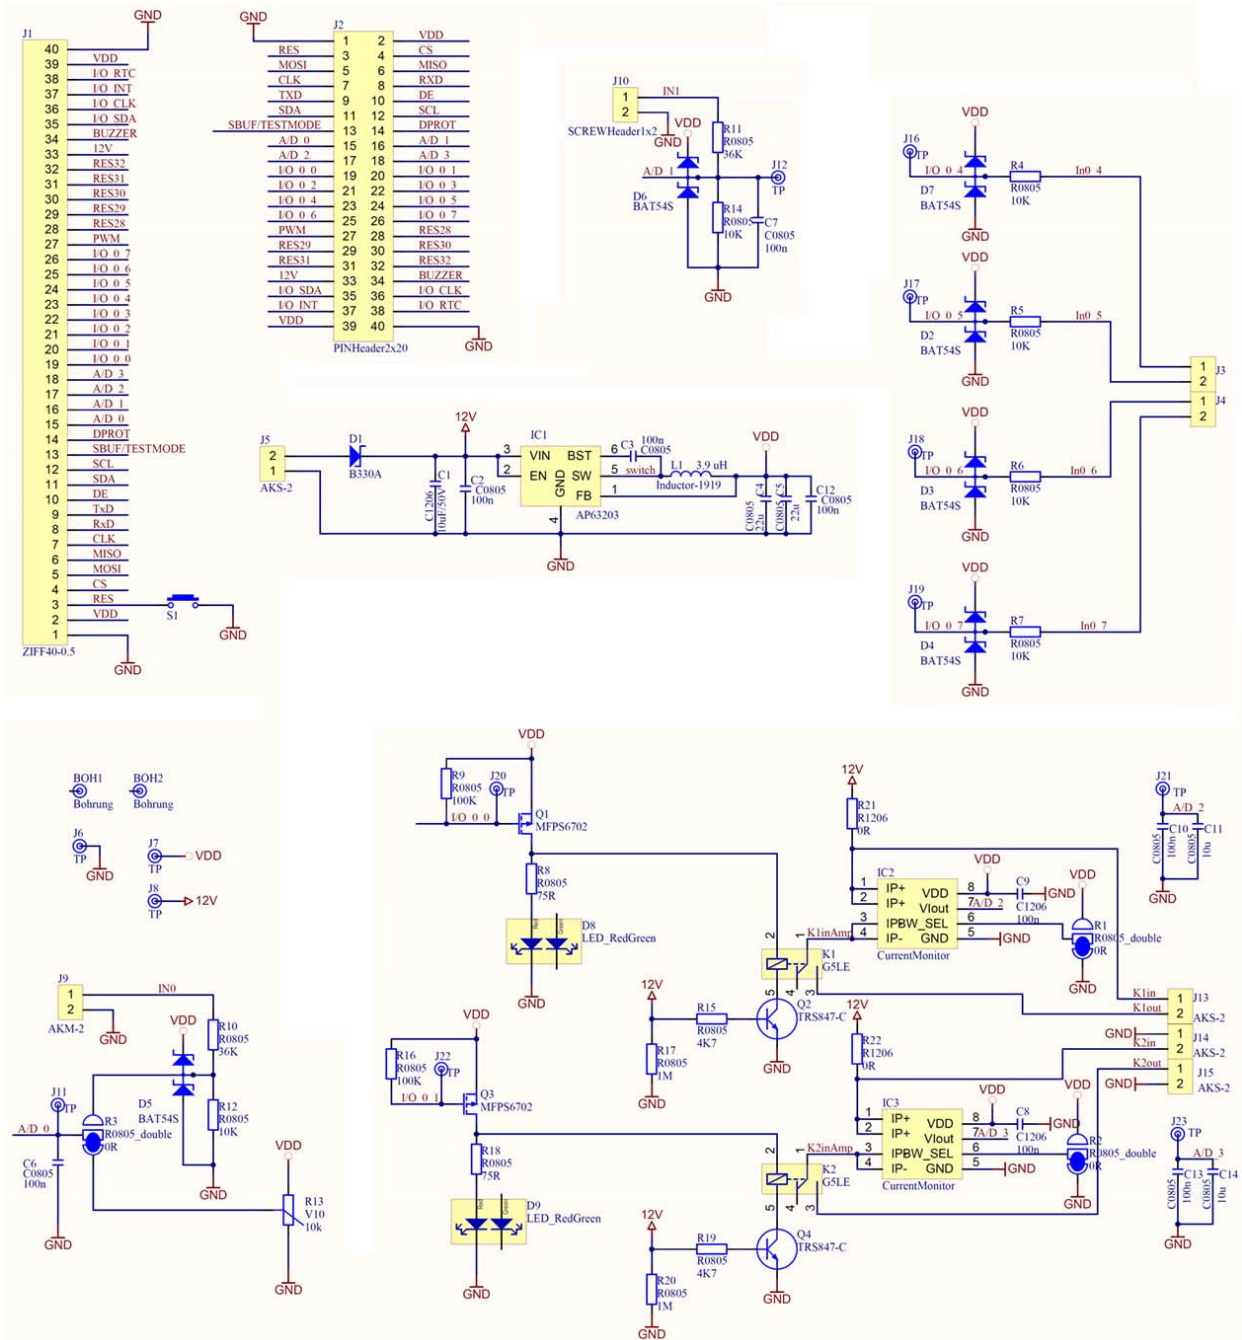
J1
GND
40
39 VDD
38 I/O RTC
37 I/O INT
36 I/O CLK
35 I/O SDA
34 BUZZER
33 12V
32 RES32
31 RES31
30 RES30
29 RES29
28 RES28
27 PWM
26 I/O 0 7
25 I/O 0 6
24 I/O 0 5
23 I/O 0 4
22 I/O 0 3
21 I/O 0 2
20 I/O 0 1
19 I/O 0 0
18 A/D 3
17 A/D 2
16 A/D 1
15 A/D 0
14 DPROT
13 SBUF/TESTMODE
12 SCL
11 SDA
10 DE
9 TxD
8 RxD
7 CLK
6 MISO
5 MOSI
4 CS
3 RES
2 VDD
1
S1
GND
ZIFF40-0.5
GND

GND
J2
| | | | |
|---|---|---|---|
| RES | 1 | 2 | VDD |
| MOSI | 3 | 4 | CS |
| CLK | 5 | 6 | MISO |
| TXD | 7 | 8 | RXD |
| SDA | 9 | 10 | DE |
| | 11 | 12 | SCL |
| SBUF/TESTMODE | 13 | 14 | DPROT |
| A/D 0 | 15 | 16 | A/D 1 |
| A/D 2 | 17 | 18 | A/D 3 |
| I/O 0 0 | 19 | 20 | I/O 0 1 |
| I/O 0 2 | 21 | 22 | I/O 0 3 |
| I/O 0 4 | 23 | 24 | I/O 0 5 |
| I/O 0 6 | 25 | 26 | I/O 0 7 |
| PWM | 27 | 28 | RES28 |
| RES29 | 29 | 30 | RES30 |
| RES31 | 31 | 32 | RES32 |
| 12V | 33 | 34 | BUZZER |
| I/O SDA | 35 | 36 | I/O CLK |
| I/O INT | 37 | 38 | I/O RTC |
| VDD | 39 | 40 | |
PINHeader2x20
GND

J10
1 IN1
2
SCREWHeader1x2
GND
VDD
R11 R0805 36K
A/D 1
J12 TP
D6 BAT54S
R14 R0805 10K
C7 C0805 100n
GND

J5
2
1
AKS-2
D1 B330A
12V
C1 C1206 10uF/50V
C2 C0805 100n
IC1
3 VIN BST 6
2 EN SW 5
GND FB 1
4
AP63203
C3 100n C0805
switch
L1 3.9 uH
Inductor-1919
VDD
C4 C0805 22u
C5 C0805 22u
C12 C0805 100n
GND

VDD
J16 TP
I/O 0 4
D7 BAT54S
R4 R0805 10K
In0 4
GND
VDD
J17 TP
I/O 0 5
D2 BAT54S
R5 R0805 10K
In0 5
GND
J3
1
2
J4
1
2
VDD
J18 TP
I/O 0 6
D3 BAT54S
R6 R0805 10K
In0 6
GND
VDD
J19 TP
I/O 0 7
D4 BAT54S
R7 R0805 10K
In0 7
GND

BOH1 Bohrung
BOH2 Bohrung
J6 TP
GND
J7 TP VDD
J8 TP 12V

J9
1 IN0
2
AKM-2
GND
VDD
R10 R0805 36K
D5 BAT54S
J11 TP
A/D 0
R3 R0805_double 0R
R12 R0805 10K
C6 C0805 100n
GND
GND
VDD
R13 V10 10k
GND

VDD
R9 R0805 100K
J20 TP
I/O 0 0
Q1 MFPS6702
R8 R0805 75R
D8 LED_RedGreen
Red Green
GND
12V
R15 R0805 4K7
R17 R0805 1M
GND
Q2 TRS847-C
GND
K1 G5LE
K1inAmp
2 1 5 4 3
12V
R21 R1206 0R
IC2
1 IP+ VDD 8
2 IP+ VIout 7 A/D 2
3 IPBW_SEL 6
4 IP- GND 5
CurrentMonitor
VDD
C9 C1206 100n
GND
GND
VDD
R1 R0805_double 0R
GND
J21 TP
A/D 2
C10 C0805 100n
C11 C0805 10u
GND
K1in
K1out
J13 1 2 AKS-2
GND
K2in
J14 1 2 AKS-2
K2out
GND
J15 1 2 AKS-2

VDD
R16 R0805 100K
J22 TP
I/O 0 1
Q3 MFPS6702
R18 R0805 75R
D9 LED_RedGreen
Red Green
GND
12V
R19 R0805 4K7
R20 R0805 1M
GND
Q4 TRS847-C
GND
K2 G5LE
K2inAmp
12V
R22 R1206 0R
IC3
1 IP+ VDD 8
2 IP+ VIout 7 A/D 3
3 IPBW_SEL 6
4 IP- GND 5
CurrentMonitor
VDD
C8 C1206 100n
GND
GND
VDD
R2 R0805_double 0R
GND
J23 TP
A/D 3
C13 C0805 100n
C14 C0805 10u
GND